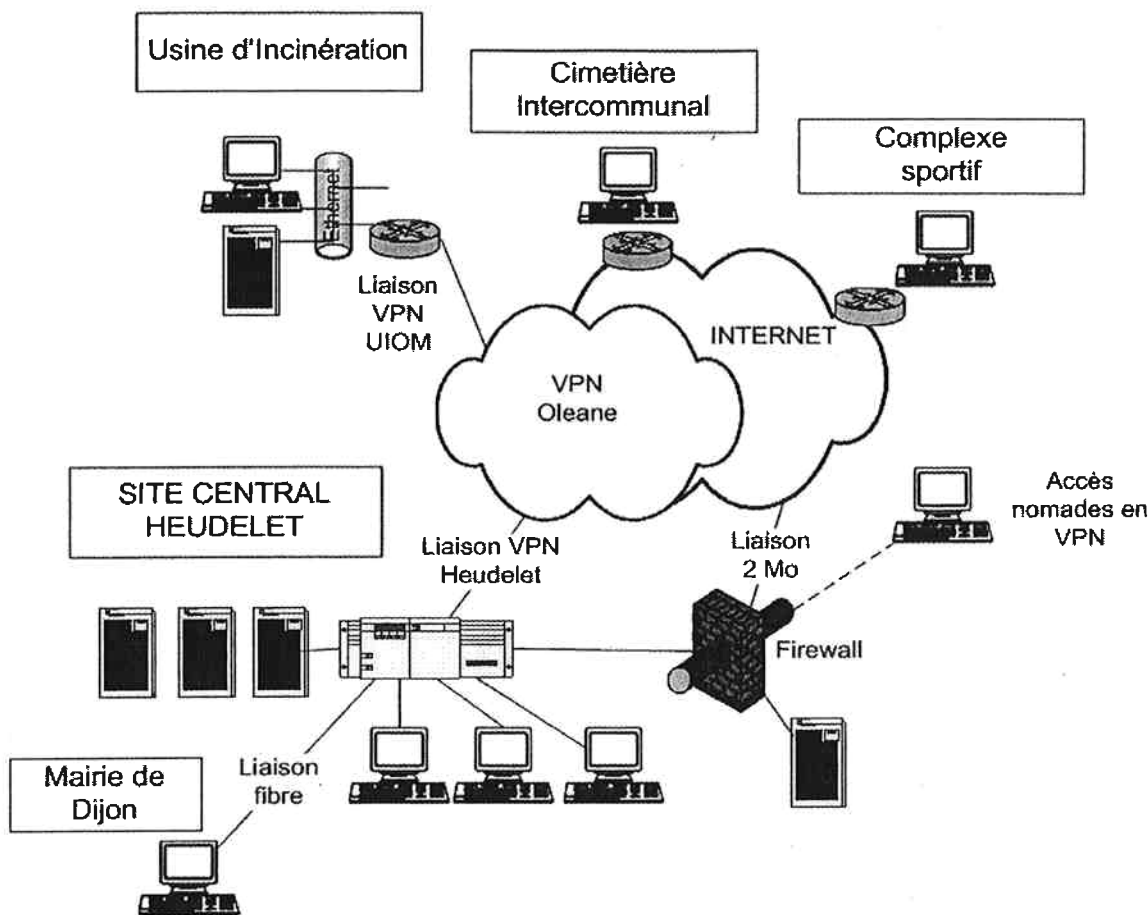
Usine d'Incinération

Ethernet

Liaison VPN UIOM

Cimetière Intercommunal

Complexe sportif

INTERNET

VPN Oleane

SITE CENTRAL HEUDELET

Liaison VPN Heudelet

Liaison 2 Mo

Accès nomades en VPN

Firewall

Mairie de Dijon

Liaison fibre